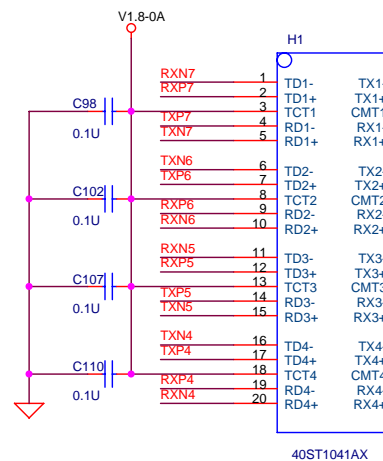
V1.8-0A

H1

RXN7
RXP7
C98
TXP7
TXN7
0.1U

1 TD1- TX1-
2 TD1+ TX1+
3 TCT1 CMT1
4 RD1- RX1-
5 RD1+ RX1+

TXN6
TXP6
C102
RXP6
RXN6
0.1U

6 TD2- TX2-
7 TD2+ TX2+
8 TCT2 CMT2
9 RD2- RX2-
10 RD2+ RX2+

RXN5
RXP5
C107
TXP5
TXN5
0.1U

11 TD3- TX3-
12 TD3+ TX3+
13 TCT3 CMT3
14 RD3- RX3-
15 RD3+ RX3+

TXN4
TXP4
C110
RXP4
RXN4
0.1U

16 TD4- TX4-
17 TD4+ TX4+
18 TCT4 CMT4
19 RD4- RX4-
20 RD4+ RX4+

40ST1041AX